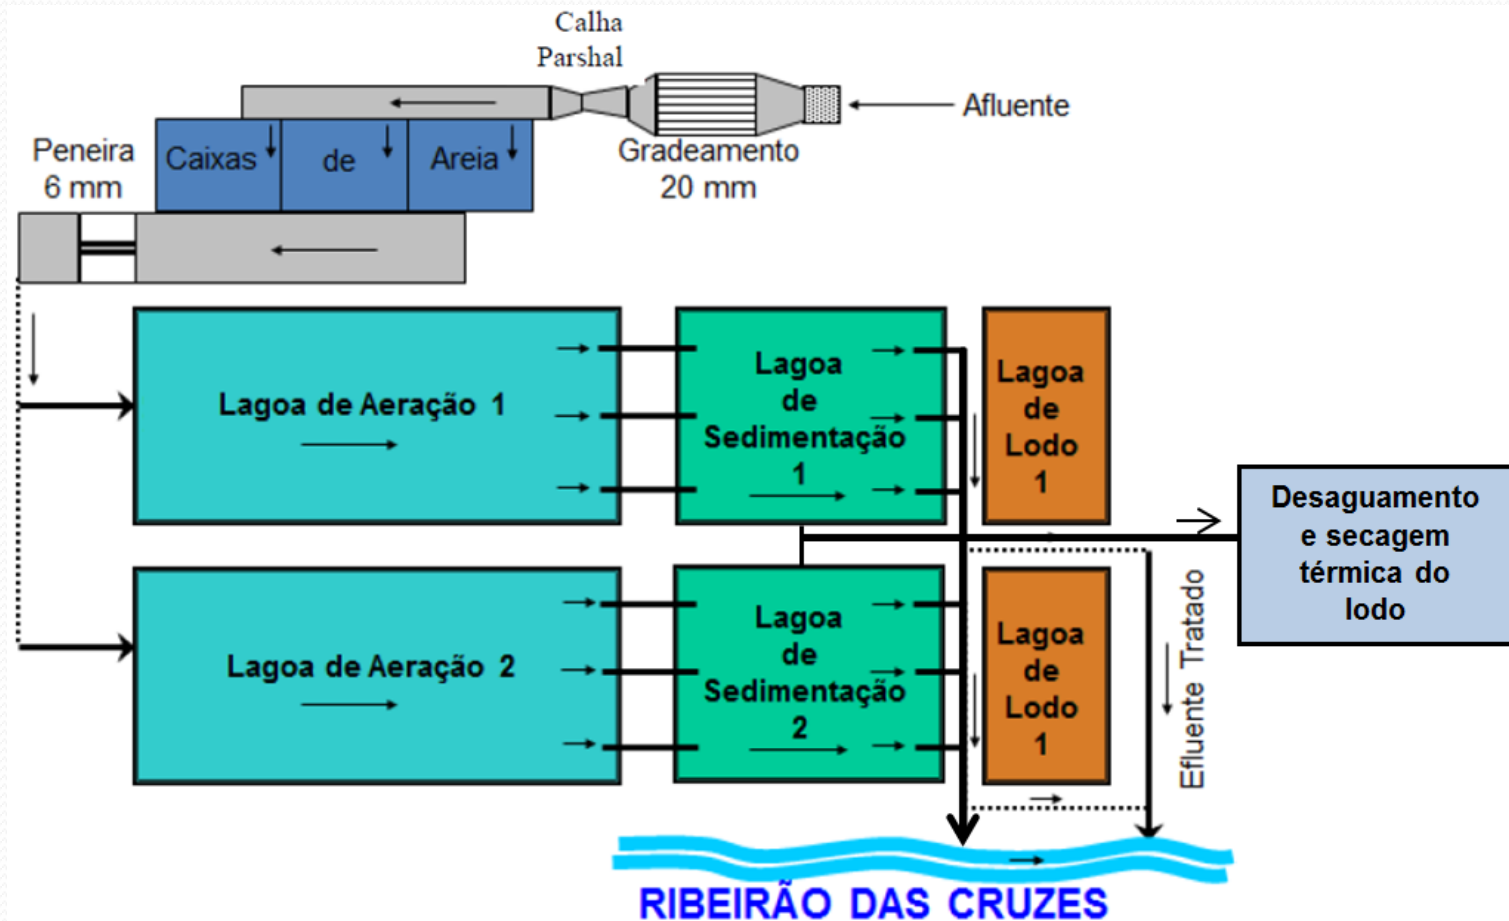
Calha Parshal

Afluente

Gradeamento 20 mm

Caixas de Areia

Peneira 6 mm

Lagoa de Aeração 1

Lagoa de Sedimentação 1

Lagoa de Lodo 1

Desaguamento e secagem térmica do lodo

Lagoa de Aeração 2

Lagoa de Sedimentação 2

Lagoa de Lodo 1

Efluente Tratado

RIBEIRÃO DAS CRUZES